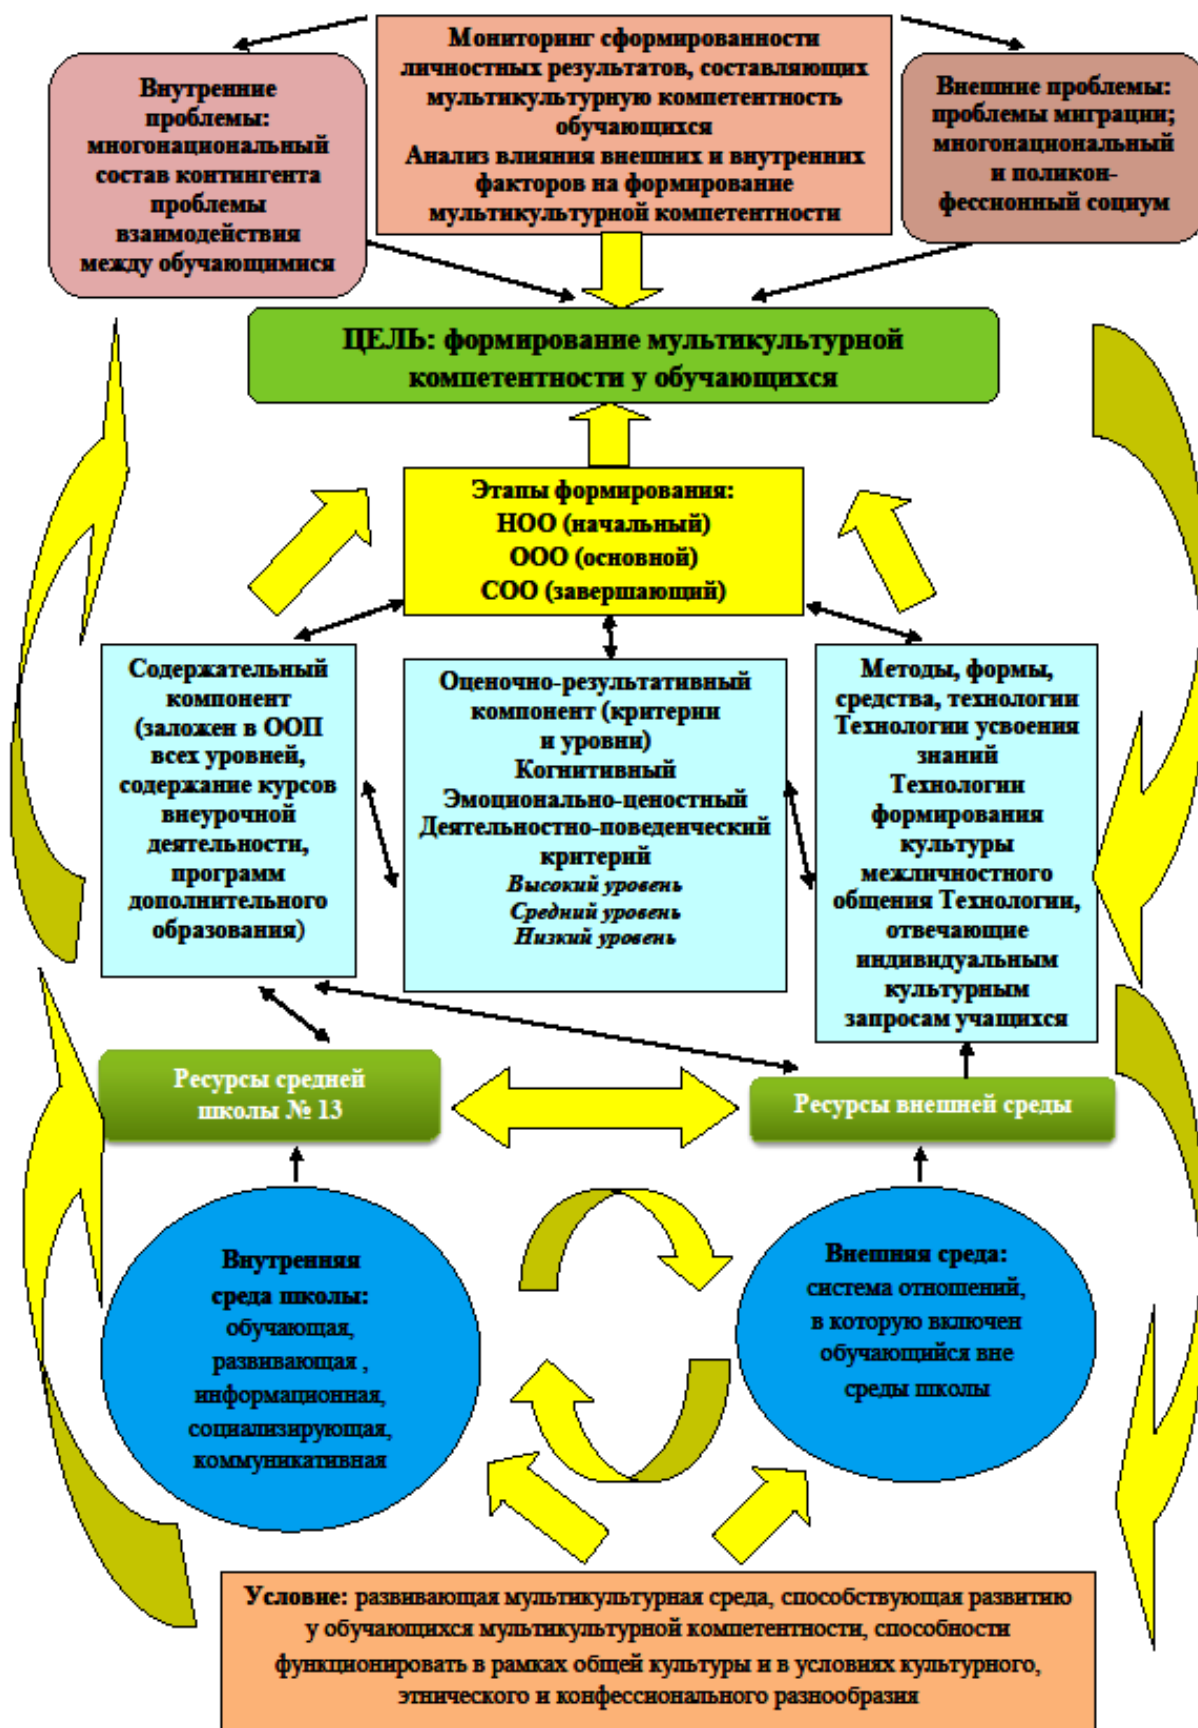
Мониторинг сформированности личностных результатов, составляющих мультикультурную компетентность обучающихся
Анализ влияния внешних и внутренних факторов на формирование мультикультурной компетентности

Внутренние проблемы: многонациональный состав контингента проблемы взаимодействия между обучающимися

Внешние проблемы: проблемы миграции; многонациональный и поликонфессионный социум

ЦЕЛЬ: формирование мультикультурной компетентности у обучающихся

Этапы формирования:
НОО (начальный)
ООО (основной)
СОО (завершающий)

Содержательный компонент (заложен в ООП всех уровней, содержание курсов внеурочной деятельности, программ дополнительного образования)

Оценочно-результативный компонент (критерии и уровни)
Когнитивный
Эмоционально-ценостный
Деятельностно-поведенческий критерий
Высокий уровень
Средний уровень
Низкий уровень

Методы, формы, средства, технологии
Технологии усвоения знаний
Технологии формирования культуры межличностного общения Технологии, отвечающие индивидуальным культурным запросам учащихся

Ресурсы средней школы № 13

Ресурсы внешней среды

Внутренняя среда школы: обучающая, развивающая , информационная, социализирующая, коммуникативная

Внешняя среда: система отношений, в которую включен обучающийся вне среды школы

Условие: развивающая мультикультурная среда, способствующая развитию у обучающихся мультикультурной компетентности, способности функционировать в рамках общей культуры и в условиях культурного, этнического и конфессионального разнообразия